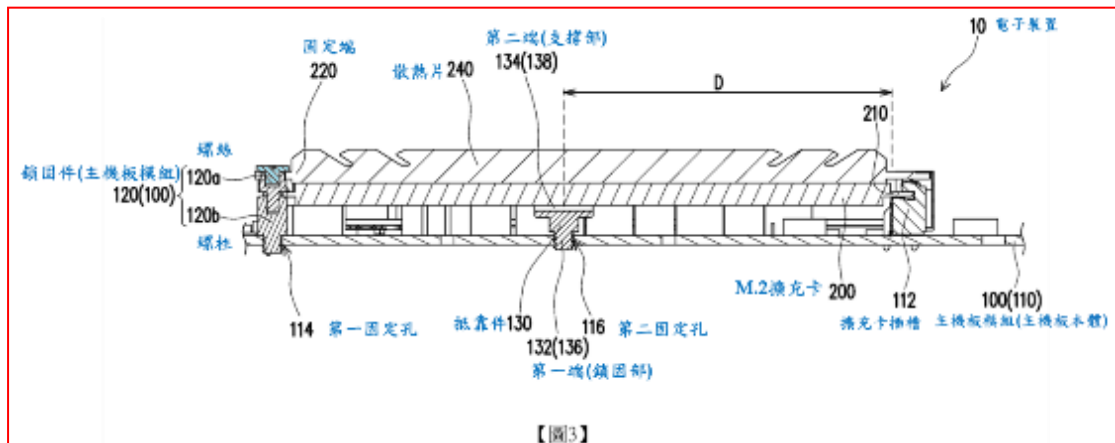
固定端
220
散熱片240
第二端(支撐部)
134(138)
10 電子裝置
D
210
螺絲
鎖固件(主機板模組)
120a
120(100)
120b
螺柱
M.2擴充卡 200
112
100(110)
114 第一固定孔
抵靠件130
116 第二固定孔
132(136)
第一端(鎖固部)
擴充卡插槽
主機板模組(主機板本體)
【圖3】